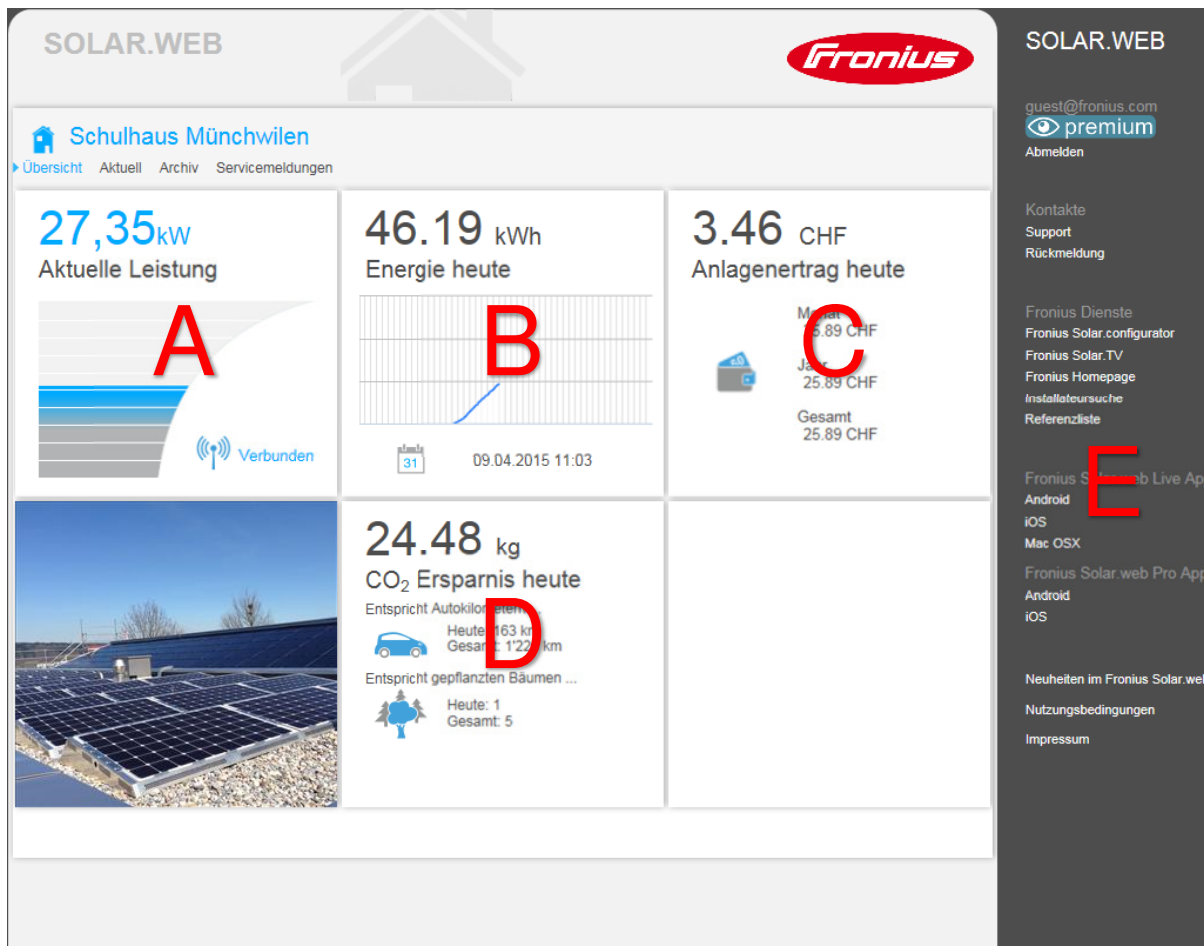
SOLAR.WEB

Fronius

Schulhaus Münchwilen

Übersicht Aktuell Archiv Servicemeldungen

27,35kW
Aktuelle Leistung

A

Verbunden

46.19 kWh
Energie heute

B

31

09.04.2015 11:03

3.46 CHF
Anlagenertrag heute

C

M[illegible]
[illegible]5.89 CHF

Ja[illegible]
25.89 CHF

Gesamt
25.89 CHF

24.48 kg
$CO_2$ Ersparnis heute

D

Entspricht Autokilo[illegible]
Heute: 163 k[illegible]
Gesa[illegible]: 1'22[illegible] km

Entspricht gepflanzten Bäumen ...
Heute: 1
Gesamt: 5

SOLAR.WEB

guest@fronius.com
premium
Abmelden

Kontakte
Support
Rückmeldung

Fronius Dienste
Fronius Solar.configurator
Fronius Solar.TV
Fronius Homepage
Installateursuche
Referenzliste

E

Fronius S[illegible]web Live Ap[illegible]
Android
iOS
Mac OSX

Fronius Solar.web Pro App
Android
iOS

Neuheiten im Fronius Solar.web

Nutzungsbedingungen

Impressum